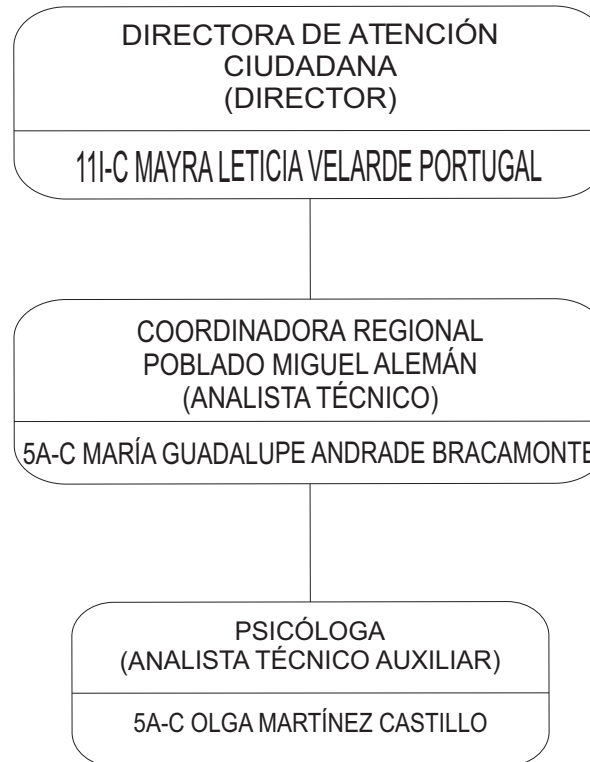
DIRECTORA DE ATENCIÓN CIUDADANA
(DIRECTOR)

11I-C MAYRA LETICIA VELARDE PORTUGAL

COORDINADORA REGIONAL POBLADO MIGUEL ALEMÁN
(ANALISTA TÉCNICO)

5A-C MARÍA GUADALUPE ANDRADE BRACAMONTE

PSICÓLOGA
(ANALISTA TÉCNICO AUXILIAR)

5A-C OLGA MARTÍNEZ CASTILLO